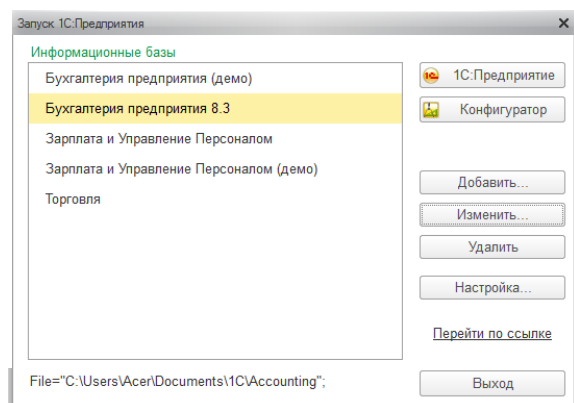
Запуск 1С:Предприятия

Информационные базы

Бухгалтерия предприятия (демо)

Бухгалтерия предприятия 8.3

Зарплата и Управление Персоналом

Зарплата и Управление Персоналом (демо)

Торговля

1С:Предприятие

Конфигуратор

Добавить...

Изменить...

Удалить

Настройка...

Перейти по ссылке

File="C:\Users\Acer\Documents\1C\Accounting";

Выход